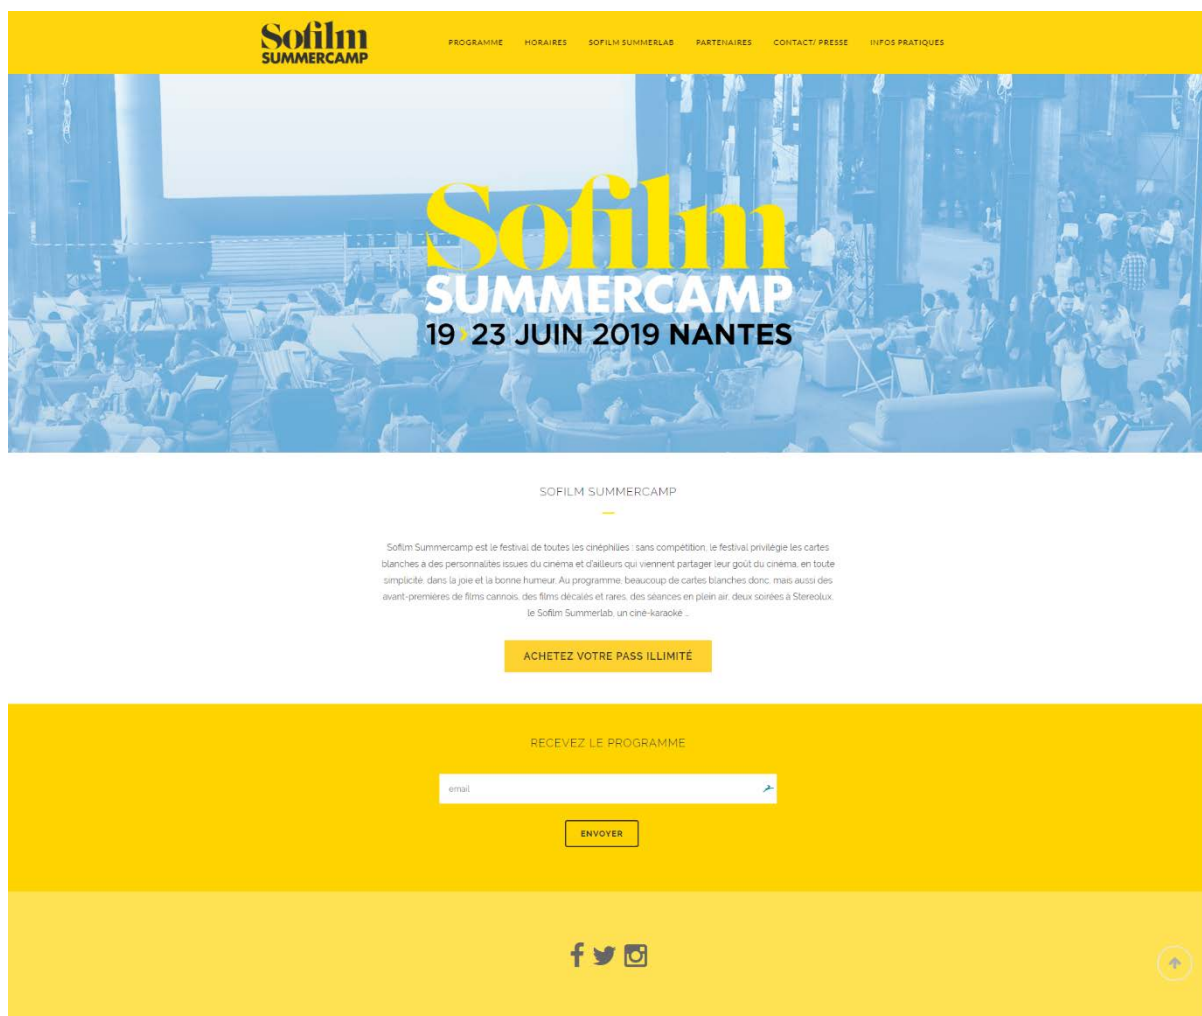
Sofilm SUMMERCAMP

PROGRAMME HORAIRES SOFILM SUMMERLAB PARTENAIRES CONTACT/ PRESSE INFOS PRATIQUES

Sofilm SUMMERCAMP
19›23 JUIN 2019 NANTES

SOFILM SUMMERCAMP

Sofilm Summercamp est le festival de toutes les cinéphilies : sans compétition, le festival privilégie les cartes blanches à des personnalités issues du cinéma et d'ailleurs qui viennent partager leur goût du cinéma, en toute simplicité, dans la joie et la bonne humeur. Au programme, beaucoup de cartes blanches donc, mais aussi des avant-premières de films cannois, des films décalés et rares, des séances en plein air, deux soirées à Stereolux, le Sofilm Summerlab, un ciné-karaoké ...

ACHETEZ VOTRE PASS ILLIMITÉ

RECEVEZ LE PROGRAMME

email

ENVOYER